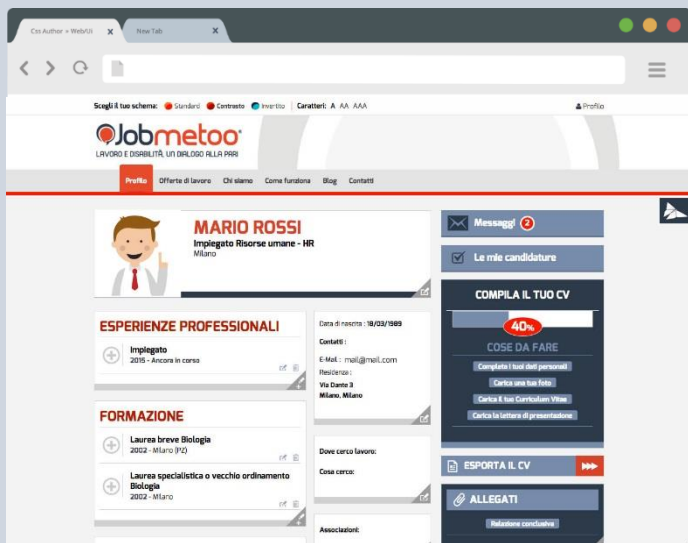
Cos Author » WebUI ×
New Tab ×

Scegli il tuo schema: Standard Contrasto Invertito | Caratteri: A AA AAA
Profilo

Jobmetoo
LAVORO E DISABILITÀ, UN DIALOGO ALLA PARI

Profilo Offerte di lavoro Chi siamo Come funziona Blog Contatti

MARIO ROSSI
Impiegato Risorse umane - HR
Milano

ESPERIENZE PROFESSIONALI
Impiegato
2015 - Ancora in corso

FORMAZIONE
Laurea breve Biologia
2002 - Milano (PZ)

Laurea specialistica o vecchio ordinamento Biologia
2002 - Milano

Data di nascita : 18/03/1989

Contatti :

E-Mail : mail@mail.com
Residenza :
Via Dante 3
Milano, Milano

Dove cerco lavoro:

Cosa cerco:

Associazioni:

Messaggi 2

Le mie candidature

COMPILA IL TUO CV
40%
COSE DA FARE
Completa i tuoi dati personali
Carica una tua foto
Carica il tuo Curriculum Vitae
Carica la lettera di presentazione

ESPORTA IL CV

ALLEGATI
Relazione conclusiva